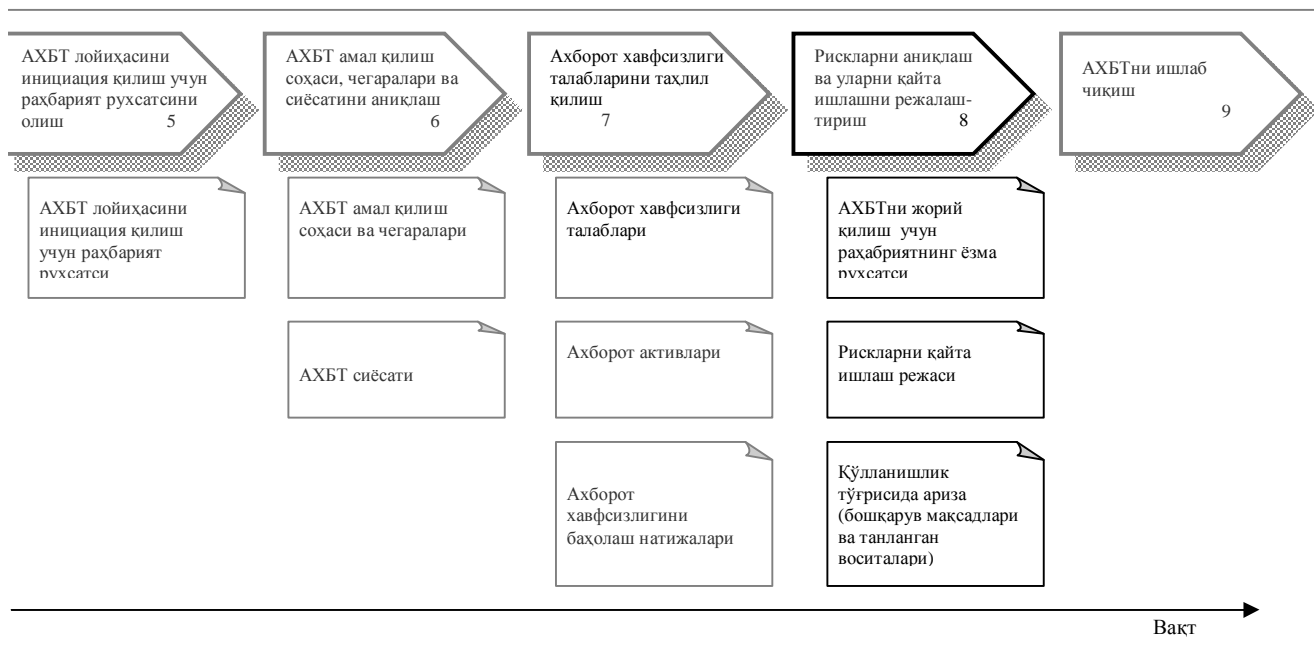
АХБТ лойиҳасини инициация қилиш учун раҳбарият рухсатсини олиш 5

АХБТ амал қилиш соҳаси, чегаралари ва сиёсатини аниқлаш 6

Ахборот хавфсизлиги талабларини таҳлил қилиш 7

Рискларни аниқлаш ва уларни қайта ишлашни режалаштириш 8

АХБТни ишлаб чиқиш 9

АХБТ лойиҳасини инициация қилиш учун раҳбарият рухсатси

АХБТ амал қилиш соҳаси ва чегаралари

Ахборот хавфсизлиги талаблари

АХБТни жорий қилиш учун раҳабриятнинг ёзма рухсатси

АХБТ сиёсати

Ахборот активлари

Рискларни қайта ишлаш режаси

Ахборот хавфсизлигини баҳолаш натижалари

Қўлланишлик тўғрисида ариза (бошқарув мақсадлари ва танланган воситалари)

Вақт